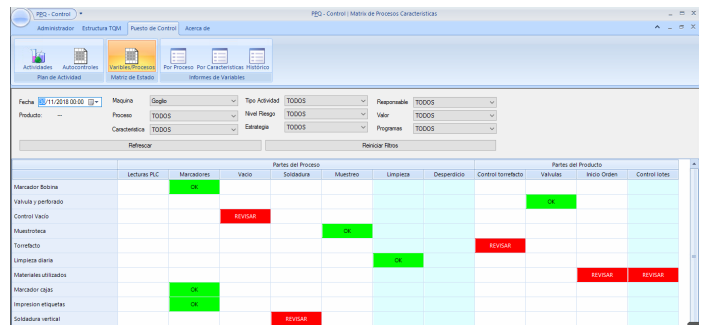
PPQ - Control

PPQ - Control | Matriz de Procesos Caracteristicas

Administrador | Estructura TQM | Puesto de Control | Acerca de

Actividades | Autocontroles
Plan de Actividad

Varibles/Procesos
Matriz de Estado

Por Proceso | Por Caracteristicas | Histórico
Informes de Variables

Fecha 11/11/2018 00:00
Producto: ---

Maquina Goglio
Proceso TODOS
Caracteristica TODOS

Tipo Actividad TODOS
Nivel Riesgo TODOS
Estrategia TODOS

Responsable TODOS
Valor TODOS
Programas TODOS

Refrescar | Reiniciar filtros

| | Partes del Proceso | | | | | | | Partes del Producto | | | |
|---|---|---|---|---|---|---|---|---|---|---|---|
| | Lecturas PLC | Marcadores | Vacío | Soldadura | Muestreo | Limpieza | Desperdicio | Control torrefacto | Valvulas | Inicio Orden | Control lotes |
| Marcador Bobina | | OK | | | | | | | | | |
| Valvula y perforado | | | | | | | | | OK | | |
| Control Vacío | | | REVISAR | | | | | | | | |
| Muestroteca | | | | | OK | | | | | | |
| Torrefacto | | | | | | | | REVISAR | | | |
| Limpieza diaria | | | | | | OK | | | | | |
| Materiales utilizados | | | | | | | | | | REVISAR | REVISAR |
| Marcador cajas | | OK | | | | | | | | | |
| Impresion etiquetas | | OK | | | | | | | | | |
| Soldadura vertical | | | | REVISAR | | | | | | | |